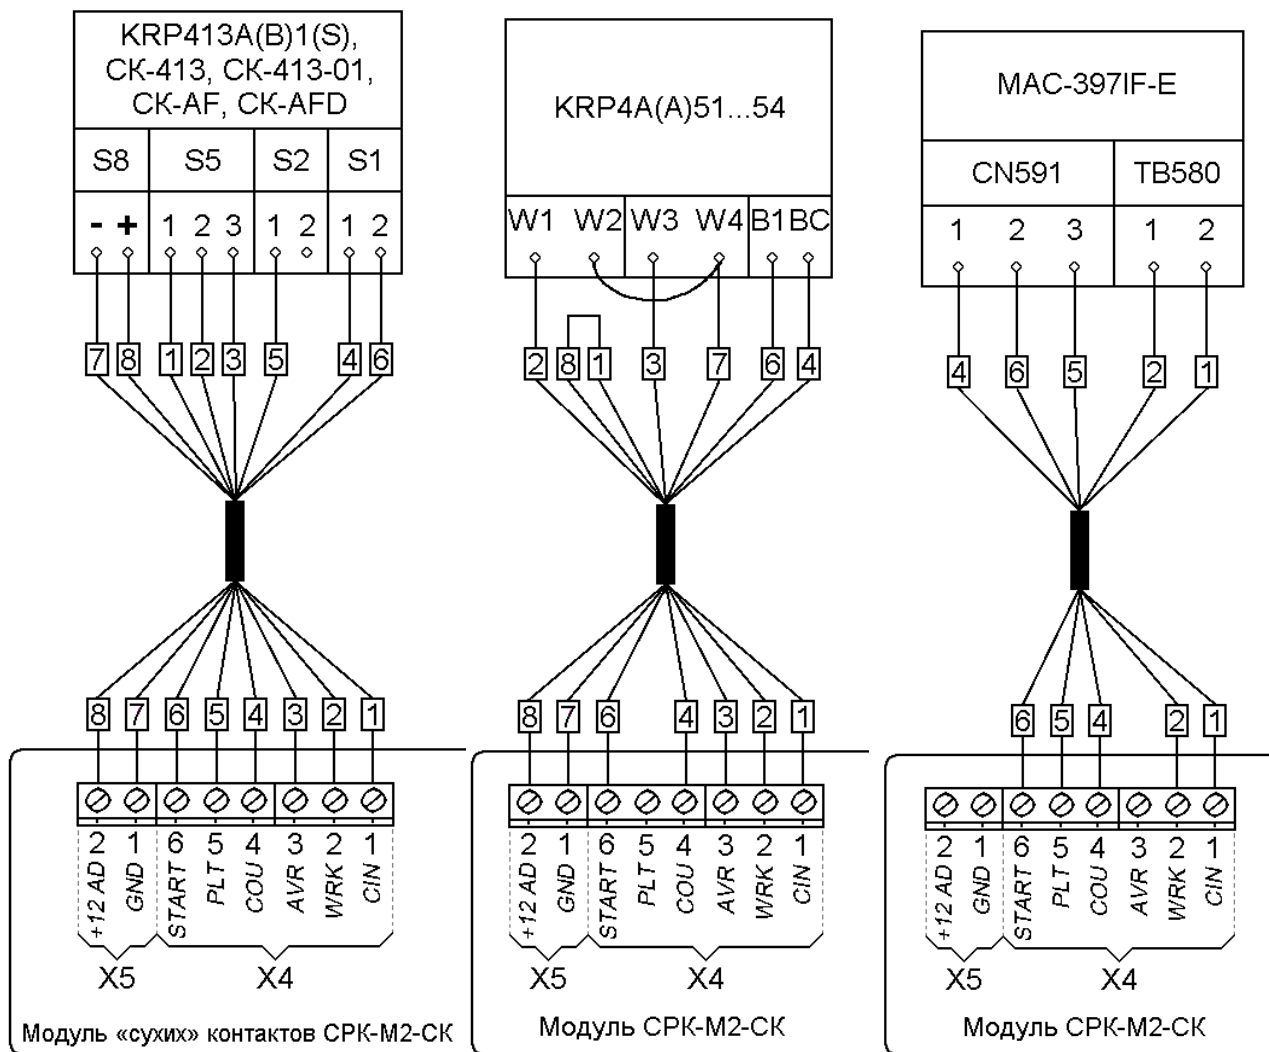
KRP413A(B)1(S), СК-413, СК-413-01, СК-AF, СК-AFD

S8 S5 S2 S1

- + 1 2 3 1 2 1 2

7 8 1 2 3 5 4 6

8 7 6 5 4 3 2 1

2 1 6 5 4 3 2 1

+12 AD GND START PLT COU AVR WRK CIN

X5 X4

Модуль «сухих» контактов СРК-М2-СК

KRP4A(A)51...54

W1 W2 W3 W4 B1 BC

2 8 1 3 7 6 4

8 7 6 4 3 2 1

2 1 6 5 4 3 2 1

+12 AD GND START PLT COU AVR WRK CIN

X5 X4

Модуль СРК-М2-СК

MAC-397IF-E

CN591 TB580

1 2 3 1 2

4 6 5 2 1

6 5 4 2 1

2 1 6 5 4 3 2 1

+12 AD GND START PLT COU AVR WRK CIN

X5 X4

Модуль СРК-М2-СК